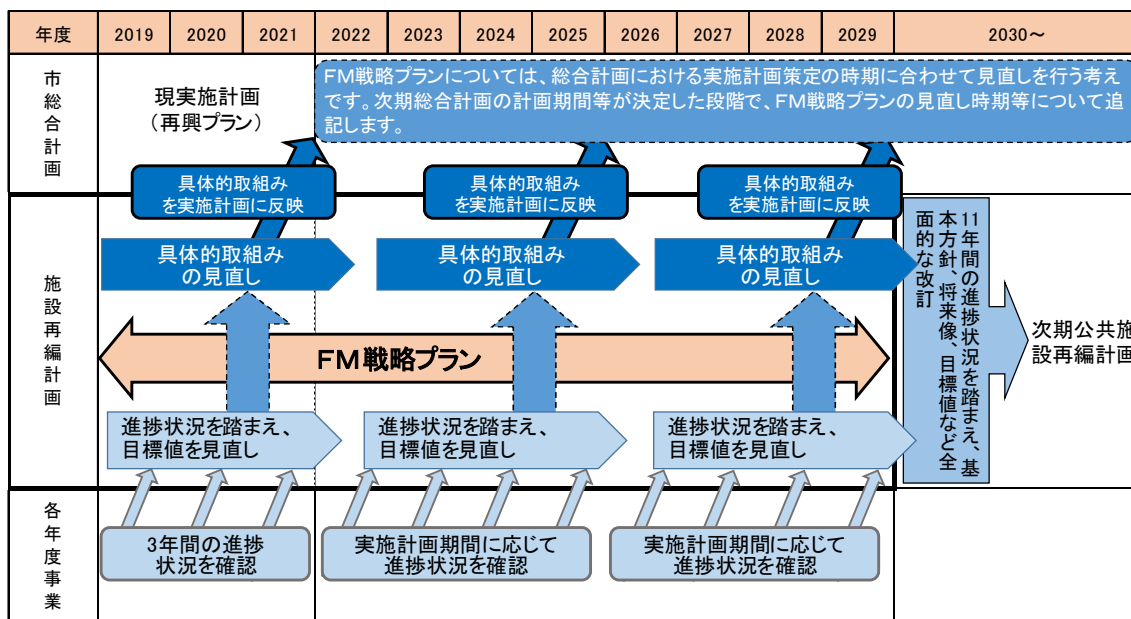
| 年度 | 2019 | 2020 | 2021 | 2022 | 2023 | 2024 | 2025 | 2026 | 2027 | 2028 | 2029 | 2030～ |
|---|---|---|---|---|---|---|---|---|---|---|---|---|

市総合計画

現実施計画
（再興プラン）

FM戦略プランについては、総合計画における実施計画策定の時期に合わせて見直しを行う考えです。次期総合計画の計画期間等が決定した段階で、FM戦略プランの見直し時期等について追記します。

具体的取組み を実施計画に反映

具体的取組み を実施計画に反映

具体的取組み を実施計画に反映

施設再編計画

具体的取組み の見直し

具体的取組み の見直し

具体的取組み の見直し

FM戦略プラン

進捗状況を踏まえ、目標値を見直し

進捗状況を踏まえ、目標値を見直し

進捗状況を踏まえ、目標値を見直し

11年間の進捗状況を踏まえ、基本方針、将来像、目標値など全面的な改訂

次期公共施設再編計画

各年度事業

3年間の進捗状況を確認

実施計画期間に応じて進捗状況を確認

実施計画期間に応じて進捗状況を確認